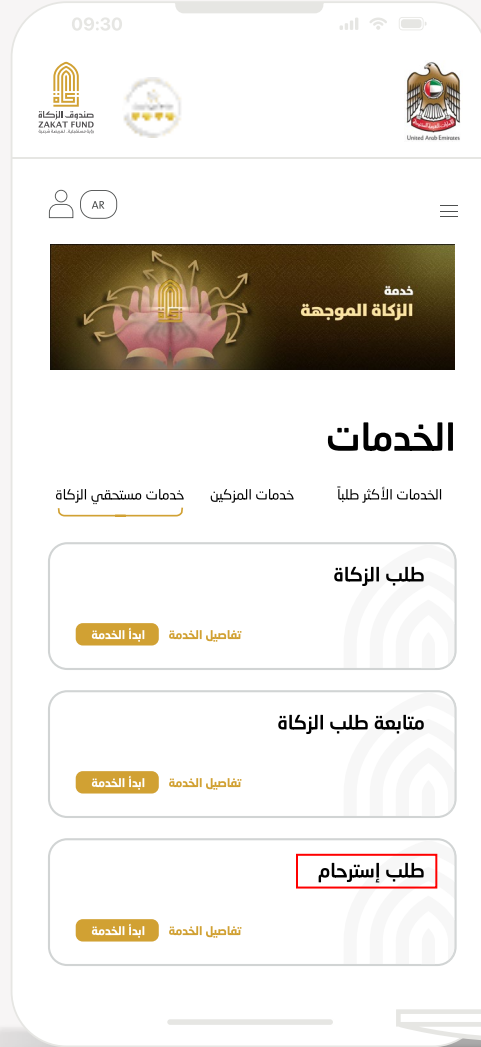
09:30

صندوق الزكاة
ZAKAT FUND

United Arab Emirates

AR

خدمة
الزكاة الموجهة

الخدمات

الخدمات الأكثر طلباً
خدمات المزكين
خدمات مستحقي الزكاة

طلب الزكاة
تفاصيل الخدمة
ابدأ الخدمة

متابعة طلب الزكاة
تفاصيل الخدمة
ابدأ الخدمة

طلب إسترحام
تفاصيل الخدمة
ابدأ الخدمة